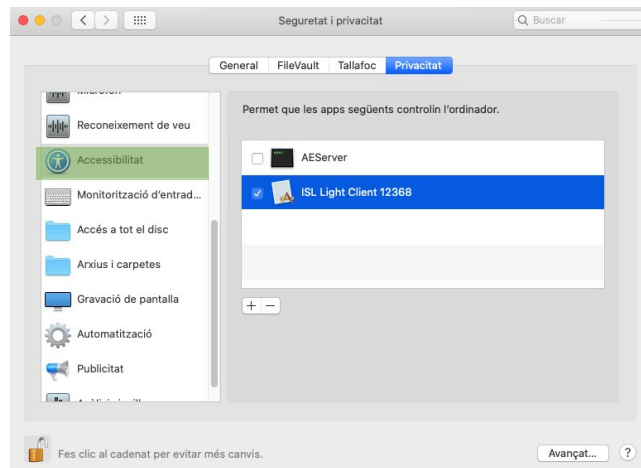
Seguretat i privacitat

Buscar

General FileVault Tallafoc Privacitat

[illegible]

Reconeixement de veu

Accessibilitat

Monitorització d'entrad...

Accés a tot el disc

Arxius i carpetes

Gravació de pantalla

Automatització

Publicitat

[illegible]

Permet que les apps següents controlin l'ordinador.

AEServer

ISL Light Client 12368

+ −

Fes clic al cadenat per evitar més canvis.

Avançat...

?